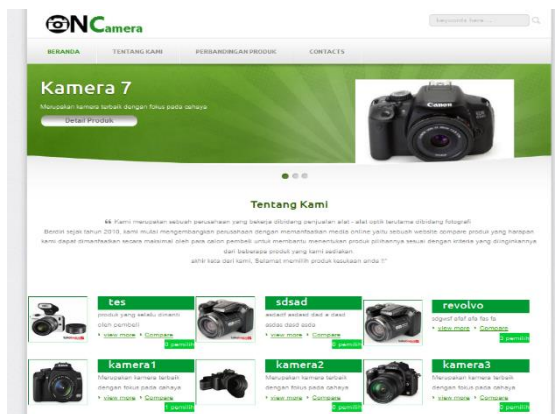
ONCamera

keywords here ...

BERANDA TENTANG KAMI PERBANDINGAN PRODUK CONTACTS

Kamera 7

Merupakan kamera terbaik dengan fokus pada cahaya

Detail Produk

Tentang Kami

“ Kami merupakan sebuah perusahaan yang bekerja dibidang penjualan alat - alat optik terutama dibidang fotografi. Berdiri sejak tahun 2010, kami mulai mengembangkan perusahaan dengan memanfaatkan media online yaitu sebuah website compare produk yang harapan kami dapat dimanfaatkan secara maksimal oleh para calon pembeli untuk membantu menentukan produk pilihannya sesuai dengan kriteria yang diinginkannya dari beberapa produk yang kami sediakan. akhir kata dari kami, "Selamat memilih produk kesukaan anda !"

tes
produk yang selalu diminati oleh pembeli
view more Compare
0 pemilih

sdsad
asdasf asdasd dad a dasd asdas dasd asda
view more Compare
0 pemilih

revolvo
sdgwsf afaf afa fas fa
view more Compare
0 pemilih

kamera1
Merupakan kamera terbaik dengan fokus pada cahaya
view more Compare
1 pemilih

kamera2
Merupakan kamera terbaik dengan fokus pada cahaya
view more Compare
0 pemilih

kamera3
Merupakan kamera terbaik dengan fokus pada cahaya
view more Compare
0 pemilih